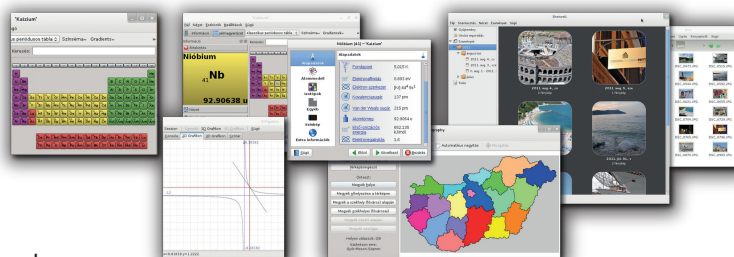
"Kalzium"
s periódusos tábla 1 Színséma Gradients
Keresés:

Niobium
41 Nb
92.90638 u

Nióbium (41) - "Kalzium"
Alapadatok
Atommodell
Izotópok
Egyéb
Szótár
Extra információk
Olvadáspont 2741 K
Forráspont 5017 K
Elektronegativitás
Elektron-konfiguráció [Kr] 4d⁴ 5s¹
Kovalens sugár 137 pm
Van der Waals sugár 215 pm
Atomtömeg 92,9064 u
Első ionizációs energia 652.135 kJ/mol
Elektronaffinitás
Súgó
Előző
Következő
Bezárás

Automatikus nagyítás
Megyék fővárosai a térképen
Megyék a zászlók alapján
Megyék zászlói
Megyék földrajzi fővárosai
Megyék fővárosai

2011. aug. 4., ...
2011. aug. 5., ...
2011. jül. 31., ...